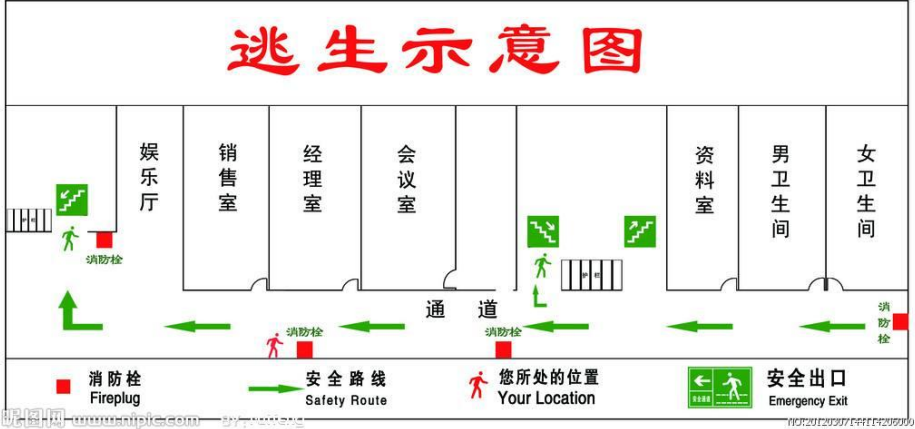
逃生示意图

娱乐厅

销售室

经理室

会议室

资料室

男卫生间

女卫生间

消防栓

通道

消防栓

消防栓

消防栓

消防栓
Fireplug

安全路线
Safety Route

您所处的位置
Your Location

安全出口
Emergency Exit

昵图网 www.nipic.com

NO:20120307144114206000